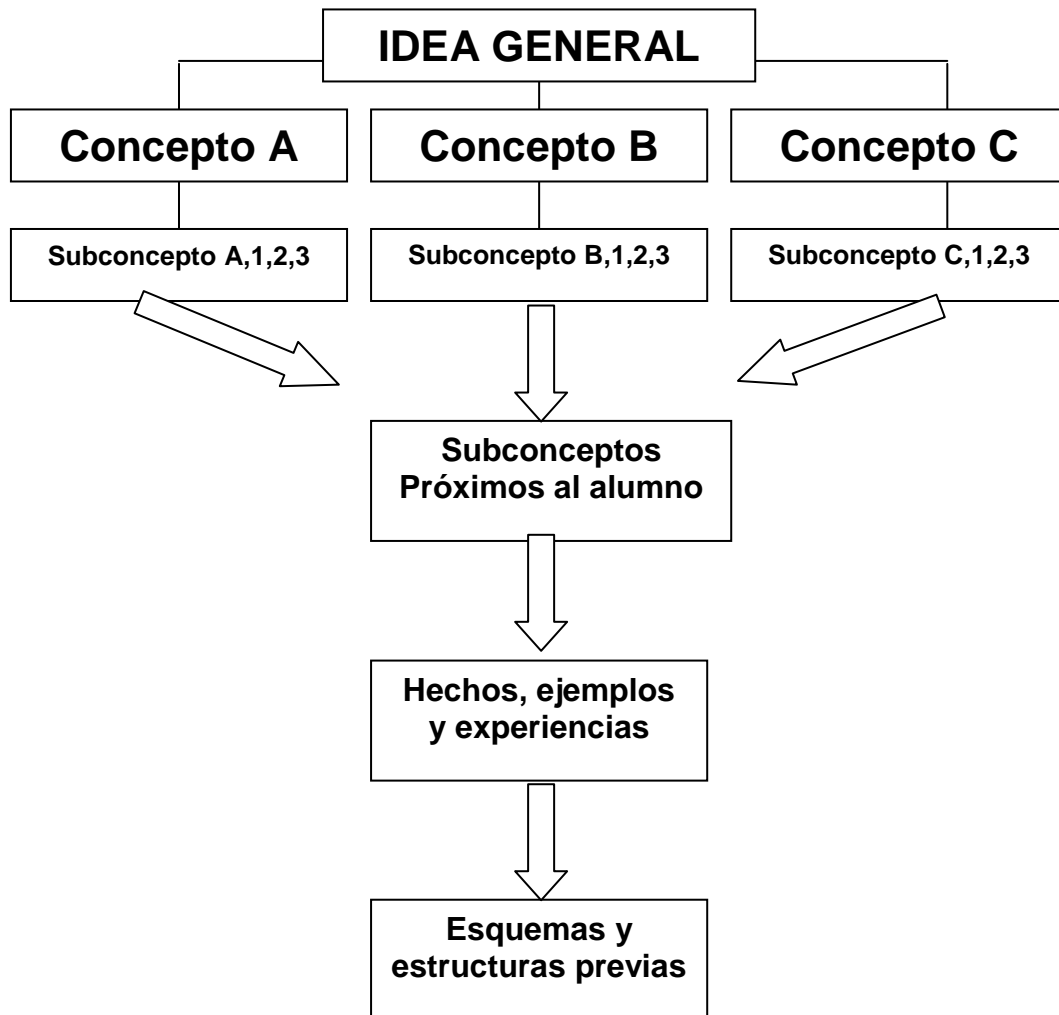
IDEA GENERAL

Concepto A

Concepto B

Concepto C

Subconcepto A,1,2,3

Subconcepto B,1,2,3

Subconcepto C,1,2,3

Subconceptos Próximos al alumno

Hechos, ejemplos y experiencias

Esquemas y estructuras previas